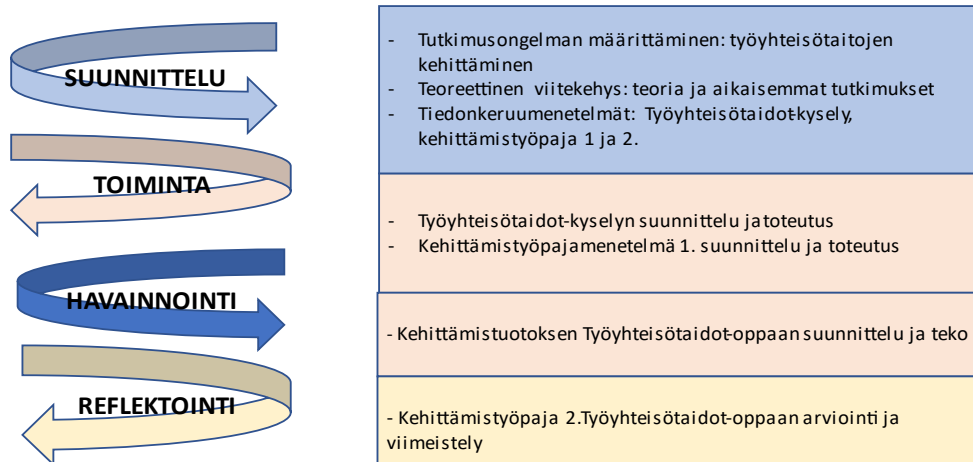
SUUNNITTELU

TOIMINTA

HAVAINNOINTI

REFLEKTOINTI

- Tutkimusongelman määrittäminen: työyhteisötaitojen kehittäminen
- Teoreettinen viitekehys: teoria ja aikaisemmat tutkimukset
- Tiedonkeruumenetelmät: Työyhteisötaidot-kysely, kehittämistyöpaja 1 ja 2.

- Työyhteisötaidot-kyselyn suunnittelu ja toteutus
- Kehittämistyöpajamenetelmä 1. suunnittelu ja toteutus

- Kehittämistuotoksen Työyhteisötaidot-oppaan suunnittelu ja teko

- Kehittämistyöpaja 2.Työyhteisötaidot-oppaan arviointi ja viimeistely